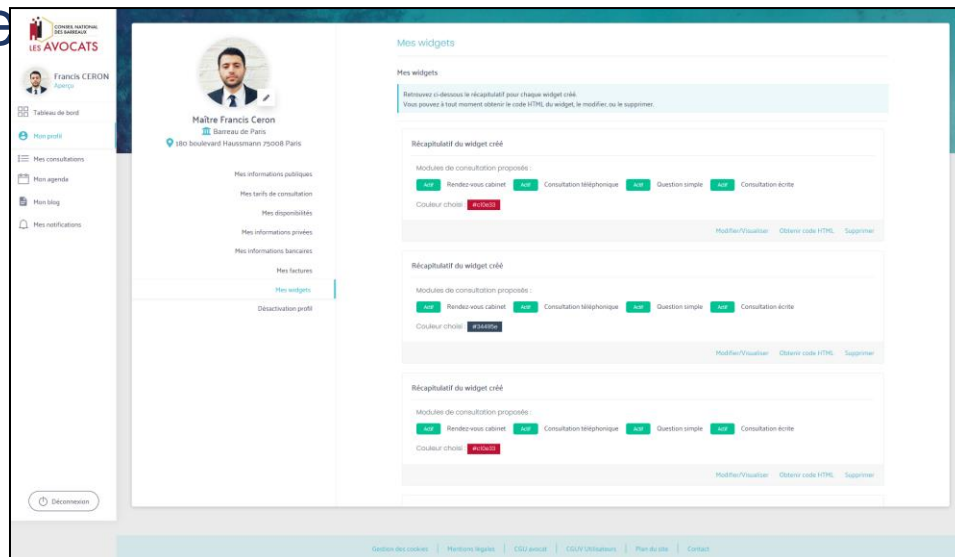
CONSEIL NATIONAL DES BARREAUX
LES AVOCATS

Francis CERON
Aperçu

Tableau de bord
Mon profil
Mes consultations
Mon agenda
Mon blog
Mes notifications

Déconnexion

Maître Francis Ceron
Barreau de Paris
180 boulevard Haussmann 75008 Paris

Mes informations publiques
Mes tarifs de consultation
Mes disponibilités
Mes informations privées
Mes informations bancaires
Mes factures
Mes widgets
Désactivation profil

Mes widgets

Mes widgets

Retrouvez ci-dessous le récapitulatif pour chaque widget créé.
Vous pouvez à tout moment obtenir le code HTML du widget, le modifier, ou le supprimer.

Récapitulatif du widget créé

Modules de consultation proposés :
Actif Rendez-vous cabinet Actif Consultation téléphonique Actif Question simple Actif Consultation écrite
Couleur choisi : #c10e33

Modifier/Visualiser Obtenir code HTML Supprimer

Récapitulatif du widget créé

Modules de consultation proposés :
Actif Rendez-vous cabinet Actif Consultation téléphonique Actif Question simple Actif Consultation écrite
Couleur choisi : #34495e

Modifier/Visualiser Obtenir code HTML Supprimer

Récapitulatif du widget créé

Modules de consultation proposés :
Actif Rendez-vous cabinet Actif Consultation téléphonique Actif Question simple Actif Consultation écrite
Couleur choisi : #c10e33

Modifier/Visualiser Obtenir code HTML Supprimer

Gestion des cookies | Mentions légales | CGU avocat | CGUV Utilisateurs | Plan du site | Contact